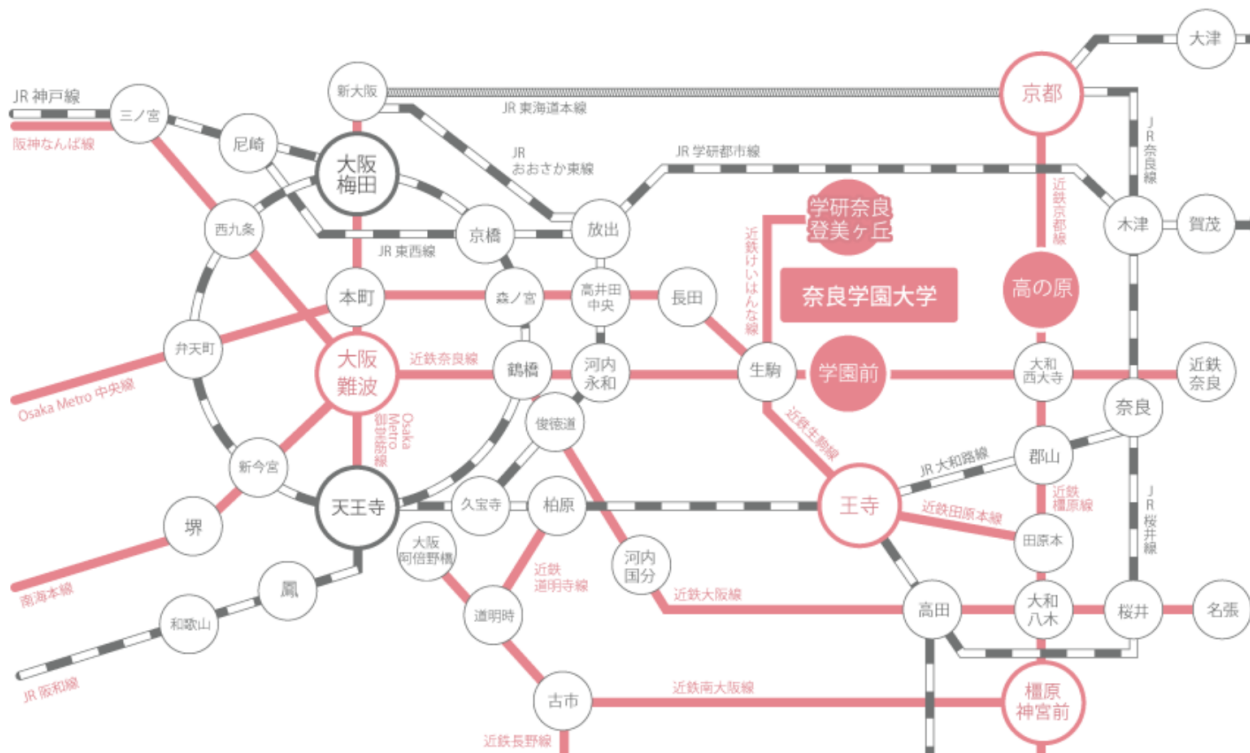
JR 神戸線
阪神なんば線
三ノ宮
尼崎
新大阪
大阪梅田
JR 東海道本線
JR おおさか東線
JR 学研都市線
京都
大津
JR 奈良線
近鉄京都線
木津
賀茂
西九条
JR 東西線
京橋
放出
学研奈良登美ヶ丘
近鉄けいはんな線
奈良学園大学
高の原
本町
森ノ宮
高井田中央
長田
弁天町
Osaka Metro 中央線
大阪難波
近鉄奈良線
鶴橋
河内永和
生駒
学園前
大和西大寺
近鉄奈良
奈良
Osaka Metro 御堂筋線
俊徳道
近鉄生駒線
JR 大和路線
郡山
新今宮
近鉄橿原線
天王寺
久宝寺
柏原
王寺
近鉄田原本線
田原本
JR 桜井線
堺
大阪阿倍野橋
近鉄道明寺線
河内国分
南海本線
鳳
道明寺
近鉄大阪線
高田
大和八木
桜井
名張
和歌山
JR 阪和線
古市
近鉄南大阪線
橿原神宮前
近鉄長野線